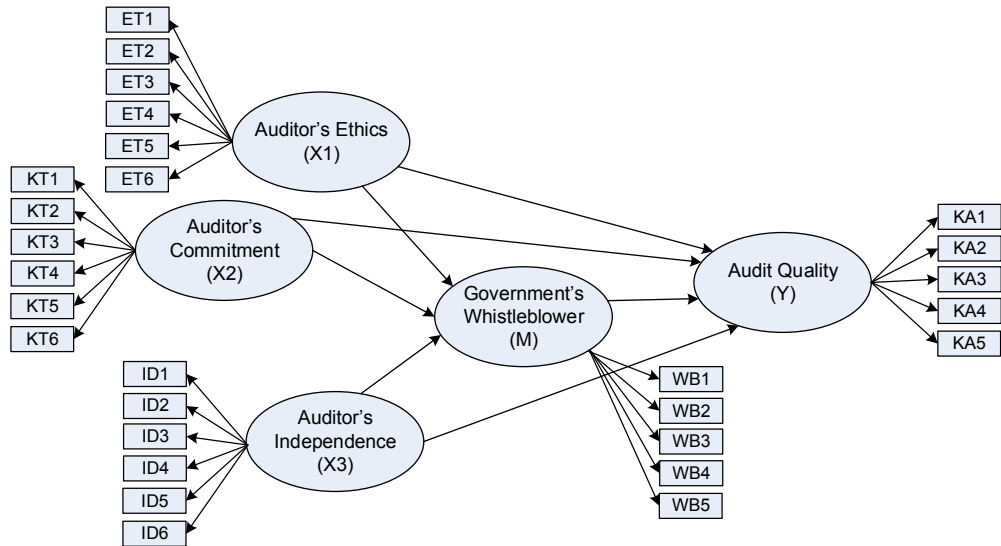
ET1
ET2
ET3
ET4
ET5
ET6

Auditor's Ethics
(X1)

KT1
KT2
KT3
KT4
KT5
KT6

Auditor's
Commitment
(X2)

Government's
Whistleblower
(M)

Audit Quality
(Y)

KA1
KA2
KA3
KA4
KA5

ID1
ID2
ID3
ID4
ID5
ID6

Auditor's
Independence
(X3)

WB1
WB2
WB3
WB4
WB5